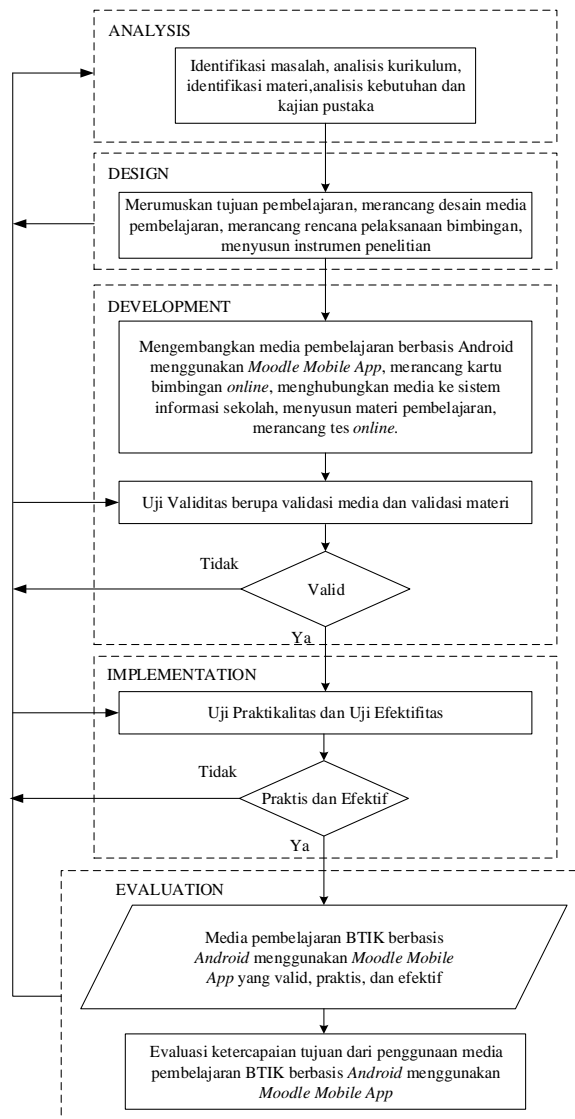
ANALYSIS

Identifikasi masalah, analisis kurikulum, identifikasi materi,analisis kebutuhan dan kajian pustaka

DESIGN

Merumuskan tujuan pembelajaran, merancang desain media pembelajaran, merancang rencana pelaksanaan bimbingan, menyusun instrumen penelitian

DEVELOPMENT

Mengembangkan media pembelajaran berbasis Android menggunakan *Moodle Mobile App*, merancang kartu bimbingan *online*, menghubungkan media ke sistem informasi sekolah, menyusun materi pembelajaran, merancang tes *online*.

Uji Validitas berupa validasi media dan validasi materi

Tidak

Valid

Ya

IMPLEMENTATION

Uji Praktikalitas dan Uji Efektifitas

Tidak

Praktis dan Efektif

Ya

EVALUATION

Media pembelajaran BTIK berbasis *Android* menggunakan *Moodle Mobile App* yang valid, praktis, dan efektif

Evaluasi ketercapaian tujuan dari penggunaan media pembelajaran BTIK berbasis *Android* menggunakan *Moodle Mobile App*